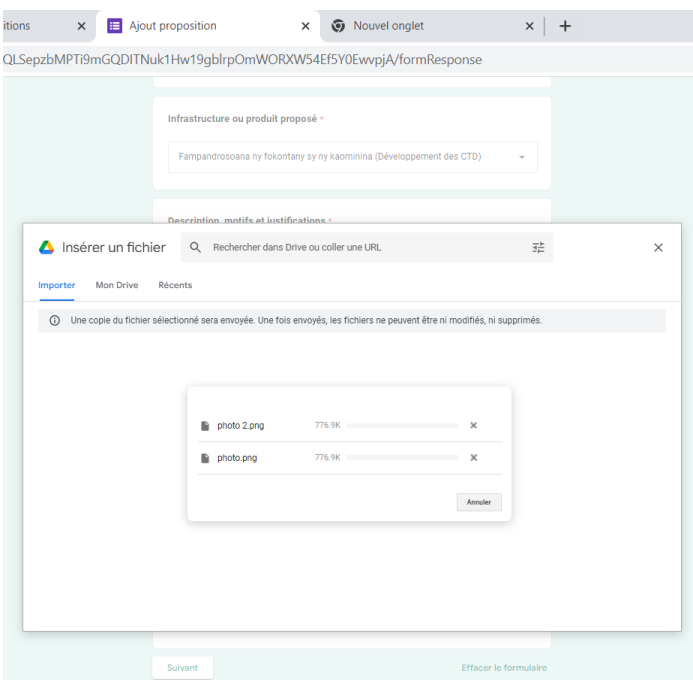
itions ×
Ajout proposition ×
Nouvel onglet ×
+

QLSepzbMPTi9mGQDITNuk1Hw19gblrpOmWORXW54Ef5Y0EwvpjA/formResponse

Infrastructure ou produit proposé *

Fampandrosoana ny fokontany sy ny kaominina (Développement des CTD)

Description, motifs et justifications *

Insérer un fichier

Rechercher dans Drive ou coller une URL

×

Importer
Mon Drive
Récents

Une copie du fichier sélectionné sera envoyée. Une fois envoyés, les fichiers ne peuvent être ni modifiés, ni supprimés.

photo 2.png 776.9K ×

photo.png 776.9K ×

Annuler

Suivant

Effacer le formulaire